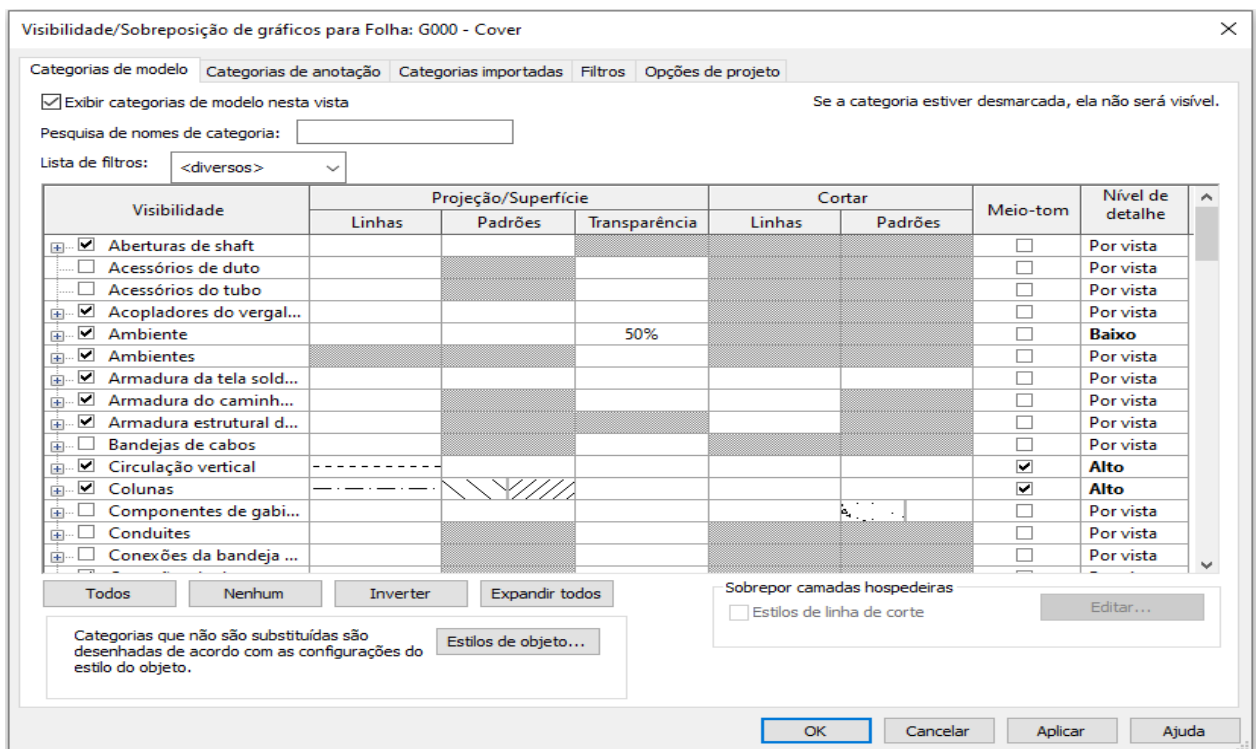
Visibilidade/Sobreposição de gráficos para Folha: G000 - Cover

Categorias de modelo | Categorias de anotação | Categorias importadas | Filtros | Opções de projeto

Exibir categorias de modelo nesta vista

Se a categoria estiver desmarcada, ela não será visível.

Pesquisa de nomes de categoria:

Lista de filtros: <diversos>

| Visibilidade | Projeção/Superfície Linhas | Projeção/Superfície Padrões | Projeção/Superfície Transparência | Cortar Linhas | Cortar Padrões | Meio-tom | Nível de detalhe |
|---|---|---|---|---|---|---|---|
| Aberturas de shaft | | | | | | | Por vista |
| Acessórios de duto | | | | | | | Por vista |
| Acessórios do tubo | | | | | | | Por vista |
| Acopladores do vergal... | | | | | | | Por vista |
| Ambiente | | | 50% | | | | Baixo |
| Ambientes | | | | | | | Por vista |
| Armadura da tela sold... | | | | | | | Por vista |
| Armadura do caminh... | | | | | | | Por vista |
| Armadura estrutural d... | | | | | | | Por vista |
| Bandejas de cabos | | | | | | | Por vista |
| Circulação vertical | | | | | | | Alto |
| Colunas | | | | | | | Alto |
| Componentes de gabi... | | | | | | | Por vista |
| Conduites | | | | | | | Por vista |
| Conexões da bandeja ... | | | | | | | Por vista |

Todos | Nenhum | Inverter | Expandir todos

Sobrepor camadas hospedeiras

Estilos de linha de corte

Editar...

Categorias que não são substituídas são desenhadas de acordo com as configurações do estilo do objeto.

Estilos de objeto...

OK | Cancelar | Aplicar | Ajuda